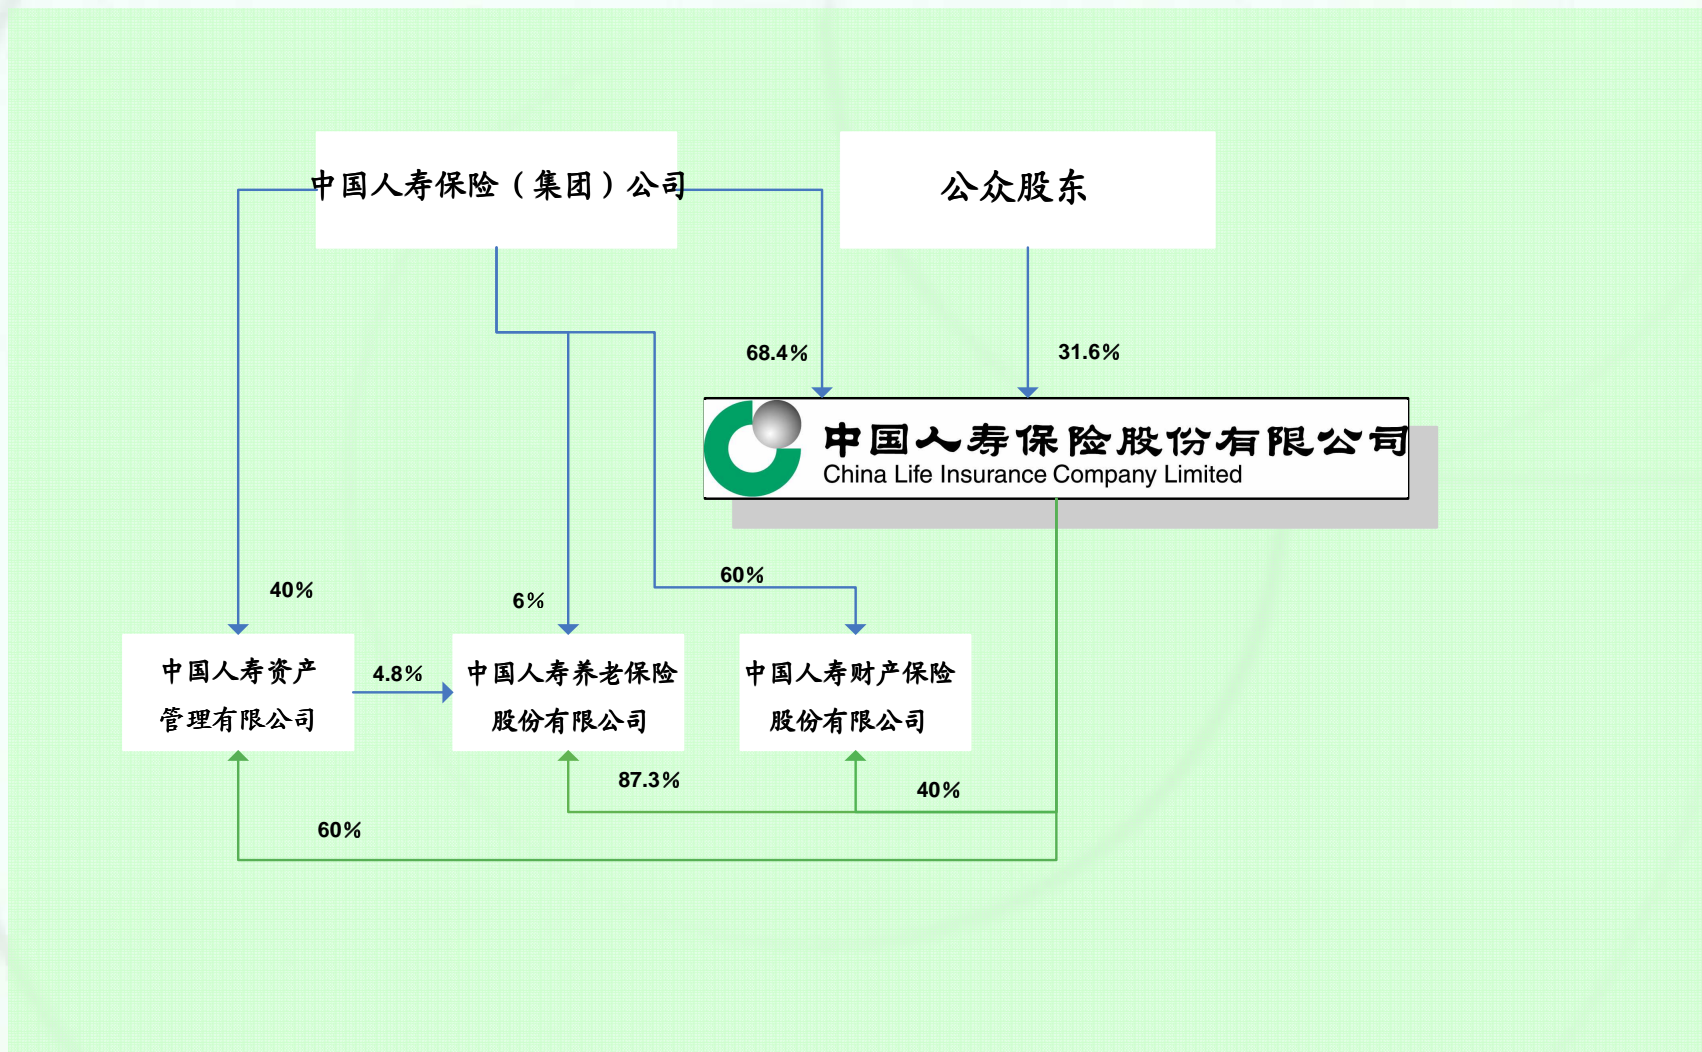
中国人寿保险（集团）公司

公众股东

68.4%

31.6%

中国人寿保险股份有限公司
China Life Insurance Company Limited

40%

6%

60%

中国人寿资产管理有限公司

4.8%

中国人寿养老保险股份有限公司

中国人寿财产保险股份有限公司

87.3%

40%

60%